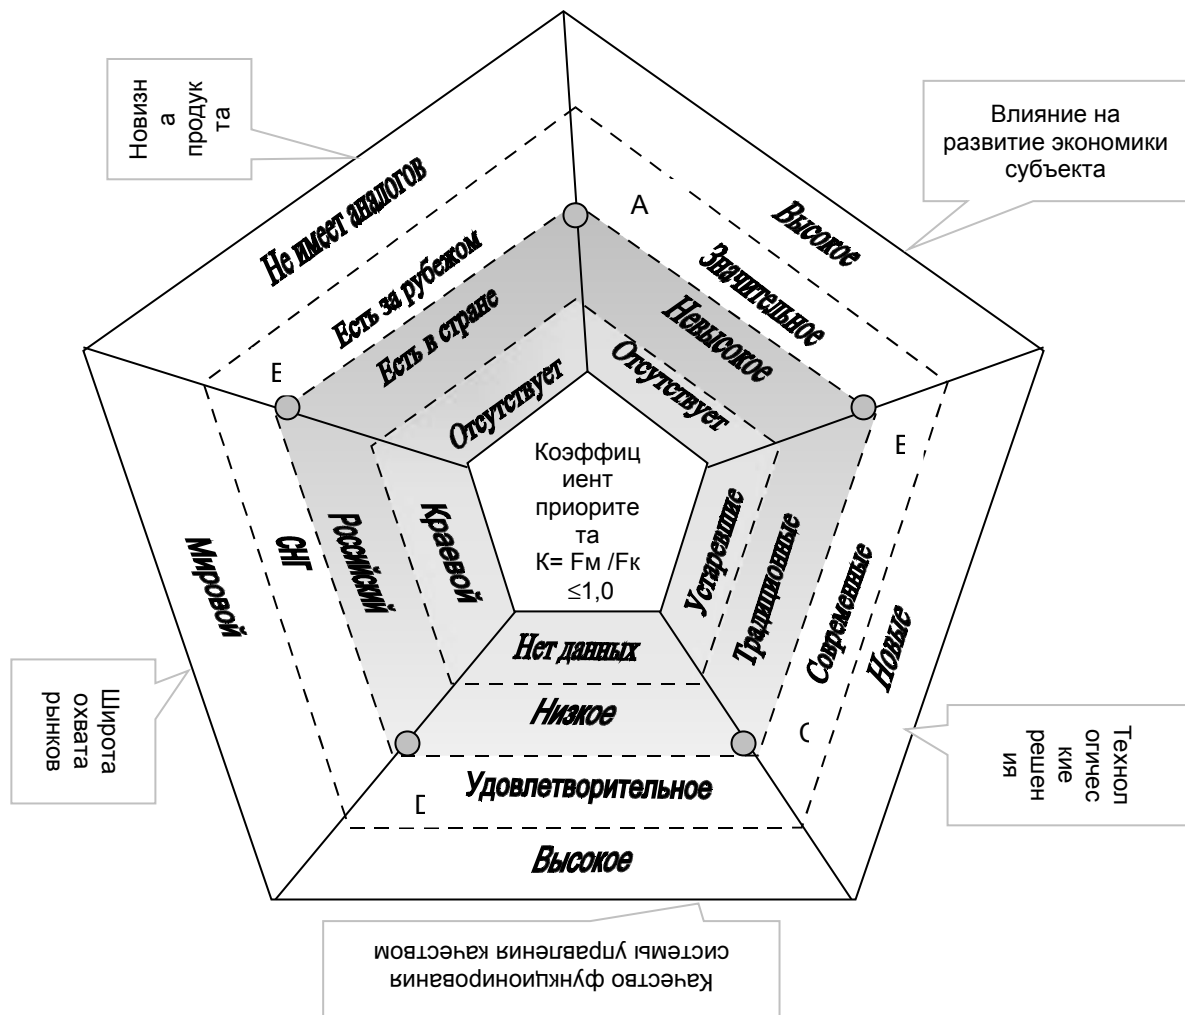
Новизна продукта

Влияние на развитие экономики субъекта

A

Не имеет аналогов
Есть за рубежом
Есть в стране
Отсутствует

Высокое
Значительное
Невысокое
Отсутствует

E

E

Коэффициент приоритета
К= Fм /Fк ≤1,0

Мировой
СНГ
Российский
Краевой

Устаревшие
Традиционные
Современные
Новые

Нет данных
Низкое
Удовлетворительное
Высокое

C

D

Широта охвата рынков

Технологические решения

Качество функционирования системы управления качеством